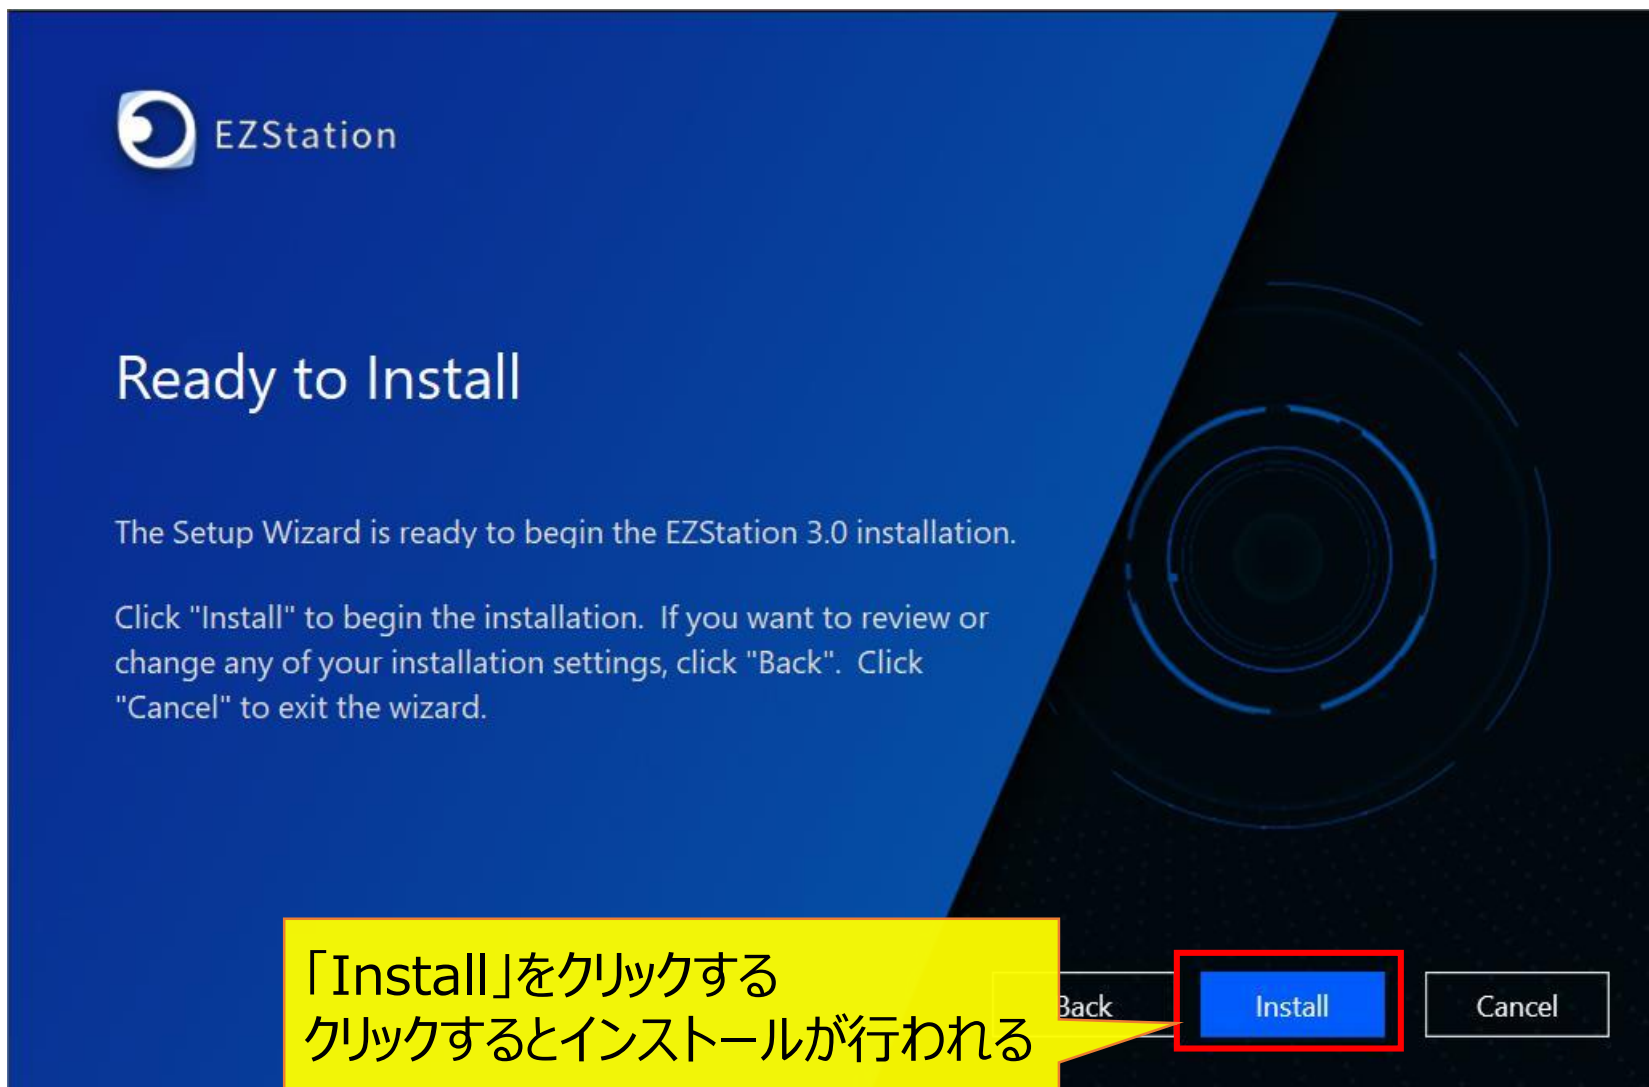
EZStation

Ready to Install

The Setup Wizard is ready to begin the EZStation 3.0 installation.

Click "Install" to begin the installation. If you want to review or change any of your installation settings, click "Back". Click "Cancel" to exit the wizard.

「Install」をクリックする
クリックするとインストールが行われる

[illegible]ack

Install

Cancel